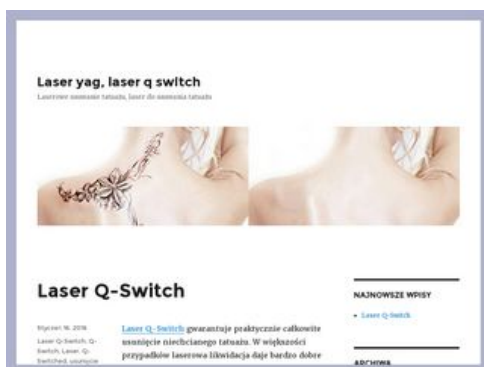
Laser yag, laser q switch

Laserowe usuwanie tatuażu, laser do usuwania tatuażu

Laser Q-Switch

Styczeń 16, 2016

Laser Q-Switch, Q-Switch, Laser, Q-Switched, usuwanie

Laser Q-Switch gwarantuje praktycznie całkowite usunięcie niechcianego tatuażu. W większości przypadków laserowa likwidacja daje bardzo dobre

NAJNOWSZE WPISY

Laser Q-Switch

ARCHIWA